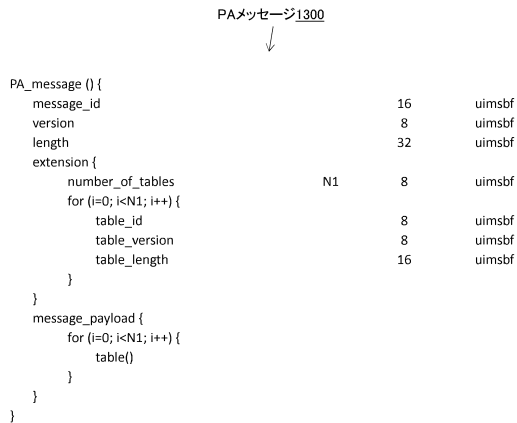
PAメッセージ1300

PA_message () {
message_id 16 uimsbf
version 8 uimsbf
length 32 uimsbf
extension {
number_of_tables N1 8 uimsbf
for (i=0; i<N1; i++) {
table_id 8 uimsbf
table_version 8 uimsbf
table_length 16 uimsbf
}
}
message_payload {
for (i=0; i<N1; i++) {
table()
}
}
}